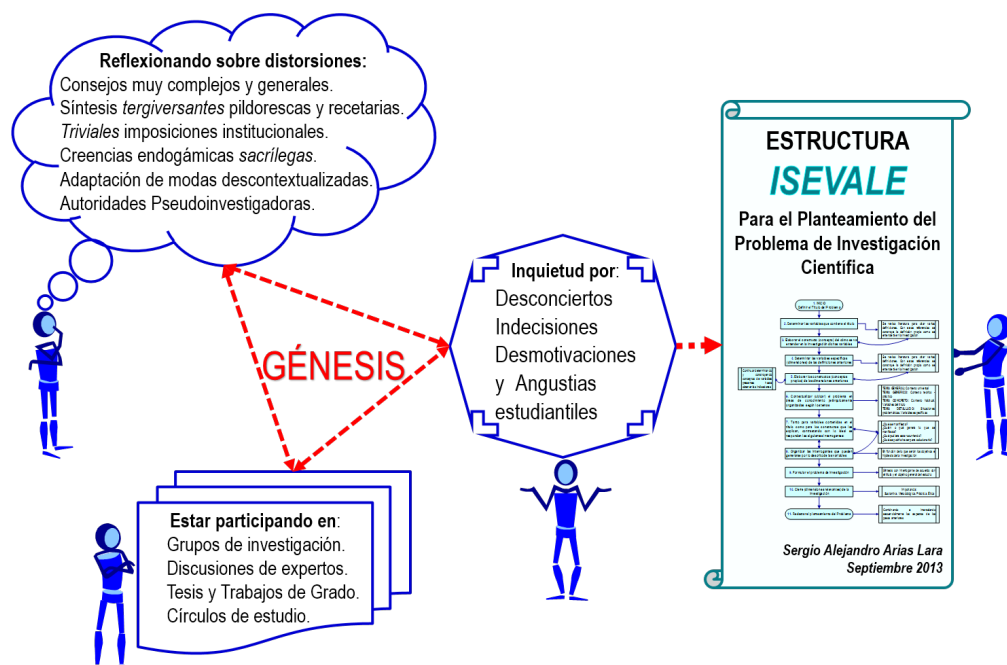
**Reflexionando sobre distorsiones:**
Consejos muy complejos y generales.
Síntesis *tergiversantes* pildorescas y recetarias.
*Triviales* imposiciones institucionales.
Creencias endogámicas *sacrílegas*.
Adaptación de modas descontextualizadas.
Autoridades Pseudoinvestigadoras.

GÉNESIS

**Inquietud por**:
Desconciertos
Indecisiones
Desmotivaciones
y Angustias estudiantiles

**Estar participando en**:
Grupos de investigación.
Discusiones de expertos.
Tesis y Trabajos de Grado.
Círculos de estudio.

**ESTRUCTURA**
**ISEVALE**
**Para el Planteamiento del Problema de Investigación Científica**

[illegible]

*Sergio Alejandro Arias Lara*
*Septiembre 2013*